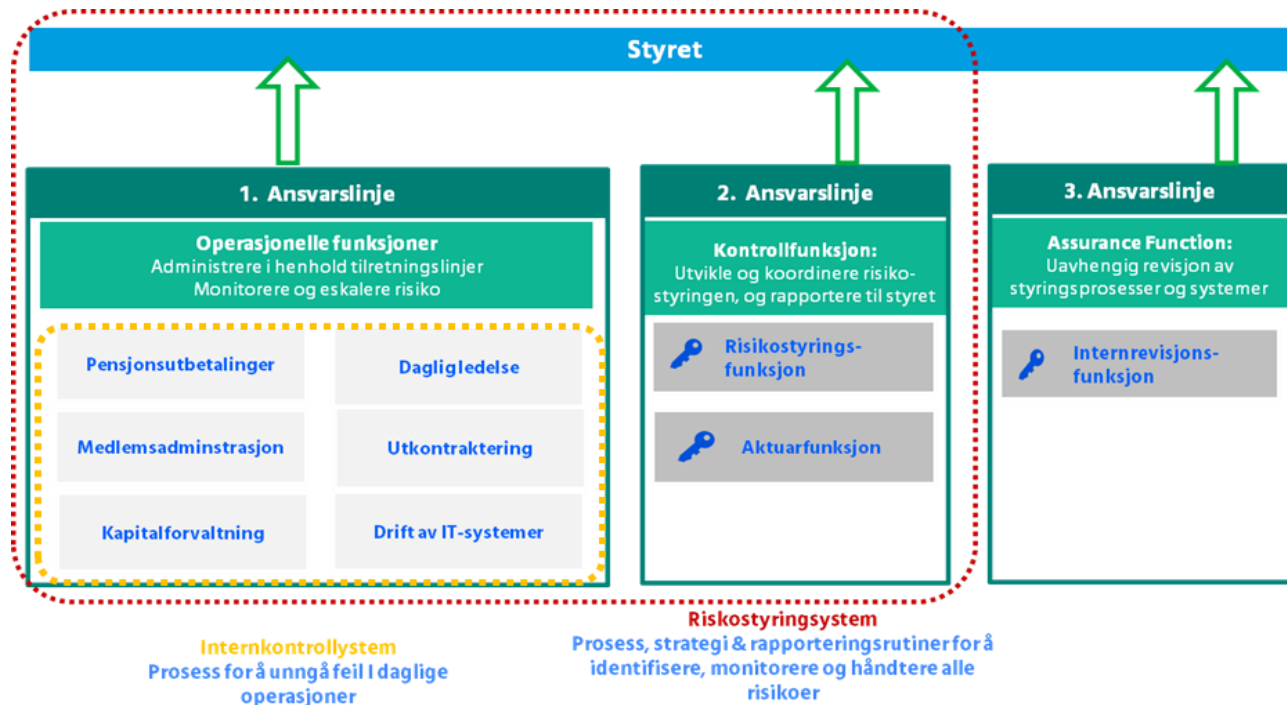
Styret

1. Ansvarslinje

Operasjonelle funksjoner
Administrere i henhold tilretningslinjer
Monitorere og eskalere risiko

Pensjonsutbetalinger

Dagligledelse

Medlemsadminstrasjon

Utkontraktering

Kapitalforvaltning

Drift av IT-systemer

2. Ansvarslinje

Kontrollfunksjon:
Utvikle og koordinere risikostyringen, og rapportere til styret

Risikostyringsfunksjon

Aktuarfunksjon

3. Ansvarslinje

Assurance Function:
Uavhengig revisjon av styringsprosesser og systemer

Internrevisjonsfunksjon

Riskostyringsystem
Prosess, strategi & rapporteringsrutiner for å identifisere, monitorere og håndtere alle risikoer

Internkontrollystem
Prosess for å unngå feil I daglige operasjoner